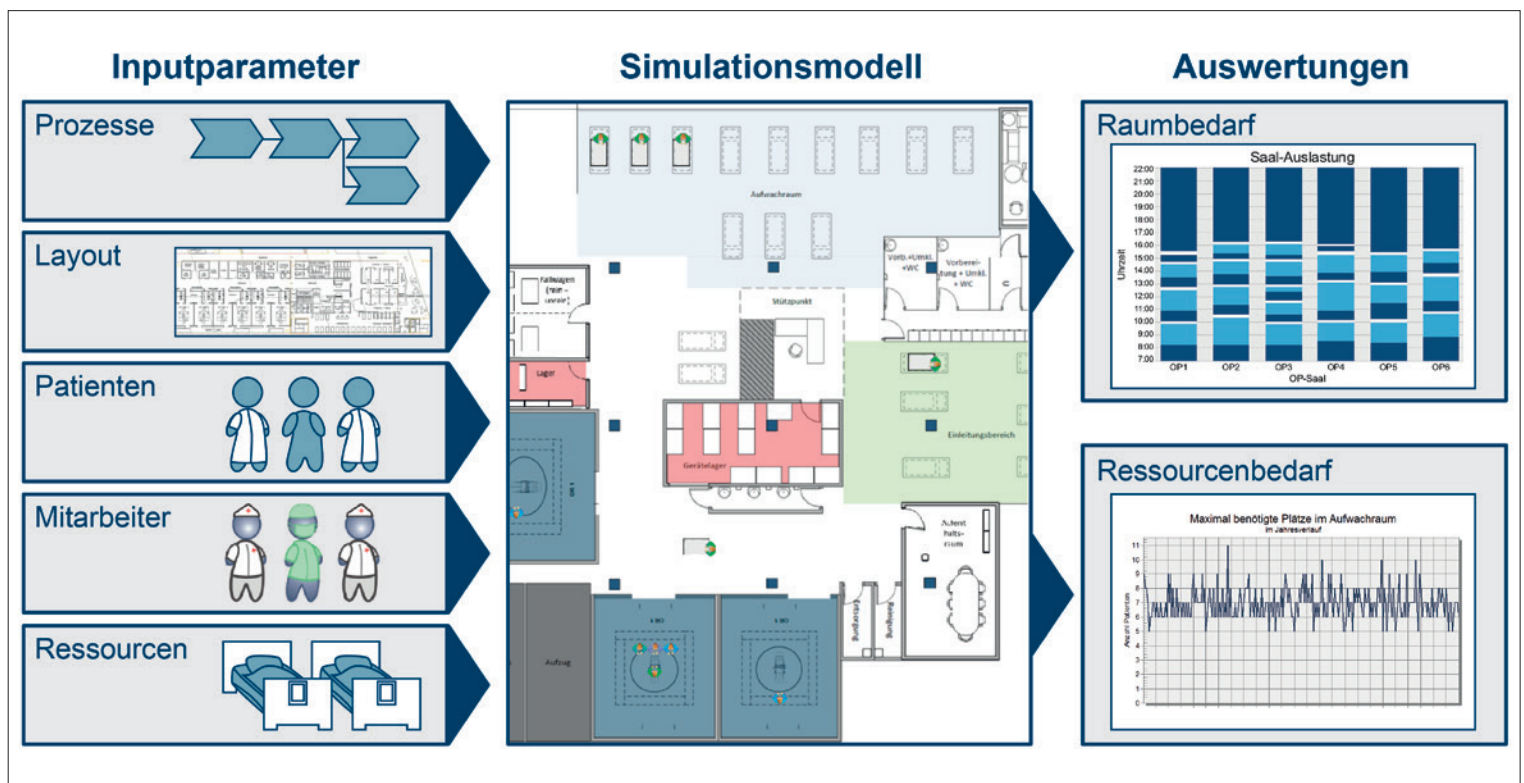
Inputparameter

Prozesse

Layout

Patienten

Mitarbeiter

Ressourcen

Simulationsmodell

Aufwachraum

Fallwagen (rein - unrein)

Stützpunkt

Vorb.+Umkl. +WC

Vorbereitung + Umkl. + WC

Lager

Gerätelager

Einleitungsbereich

OP 1

Aufent haltsraum

Aufzug

Auswertungen

Raumbedarf

Saal-Auslastung

22:00
21:00
20:00
19:00
18:00
17:00
16:00
15:00
14:00
13:00
12:00
11:00
10:00
9:00
8:00
7:00

Uhrzeit

OP1 OP2 OP3 OP4 OP5 OP6

OP-Saal

Ressourcenbedarf

Maximal benötigte Plätze im Aufwachraum

im Jahresverlauf

Anzahl Patienten

11
10
9
8
7
6
5
4
3
2
1
0